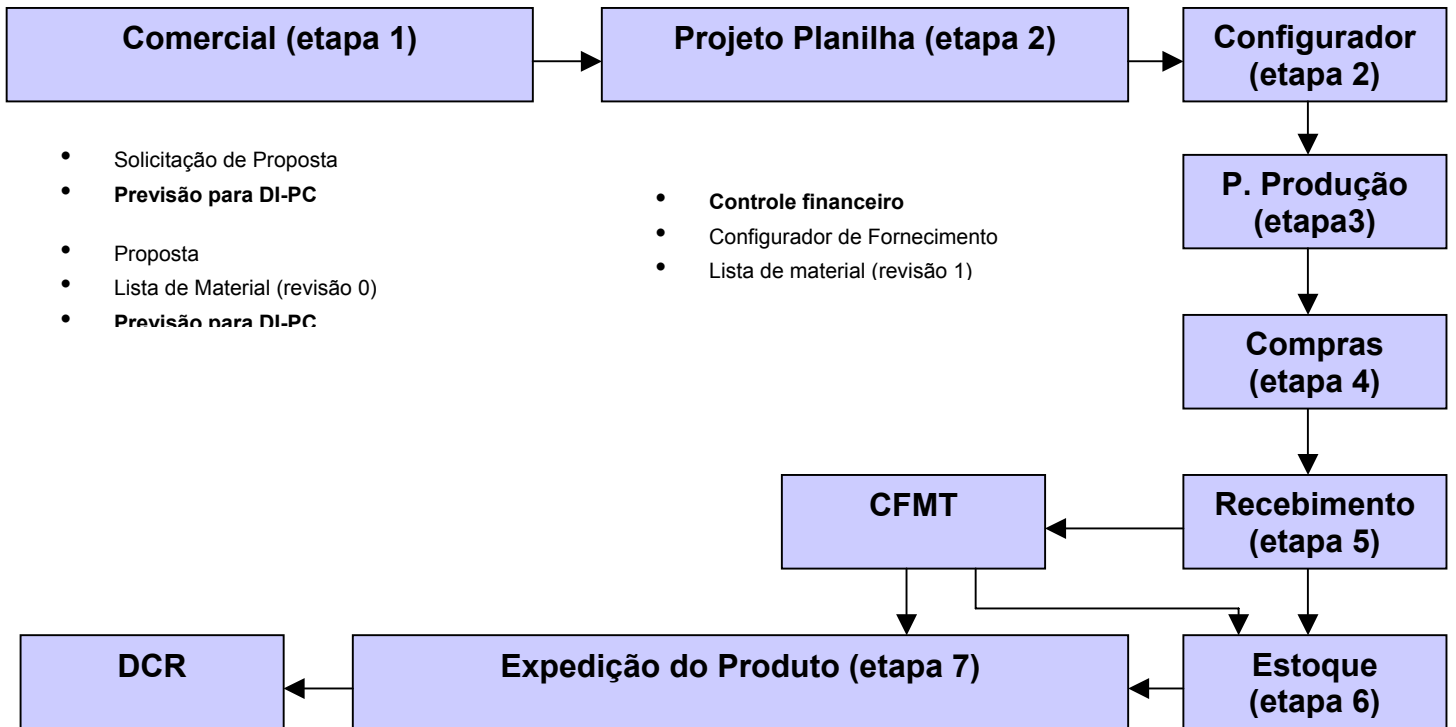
Comercial (etapa 1)

Projeto Planilha (etapa 2)

Configurador (etapa 2)

- Solicitação de Proposta
- **Previsão para DI-PC**

- Proposta
- Lista de Material (revisão 0)
- **Previsão para DI-PC**

- **Controle financeiro**
- Configurador de Fornecimento
- Lista de material (revisão 1)

P. Produção (etapa3)

Compras (etapa 4)

CFMT

Recebimento (etapa 5)

DCR

Expedição do Produto (etapa 7)

Estoque (etapa 6)